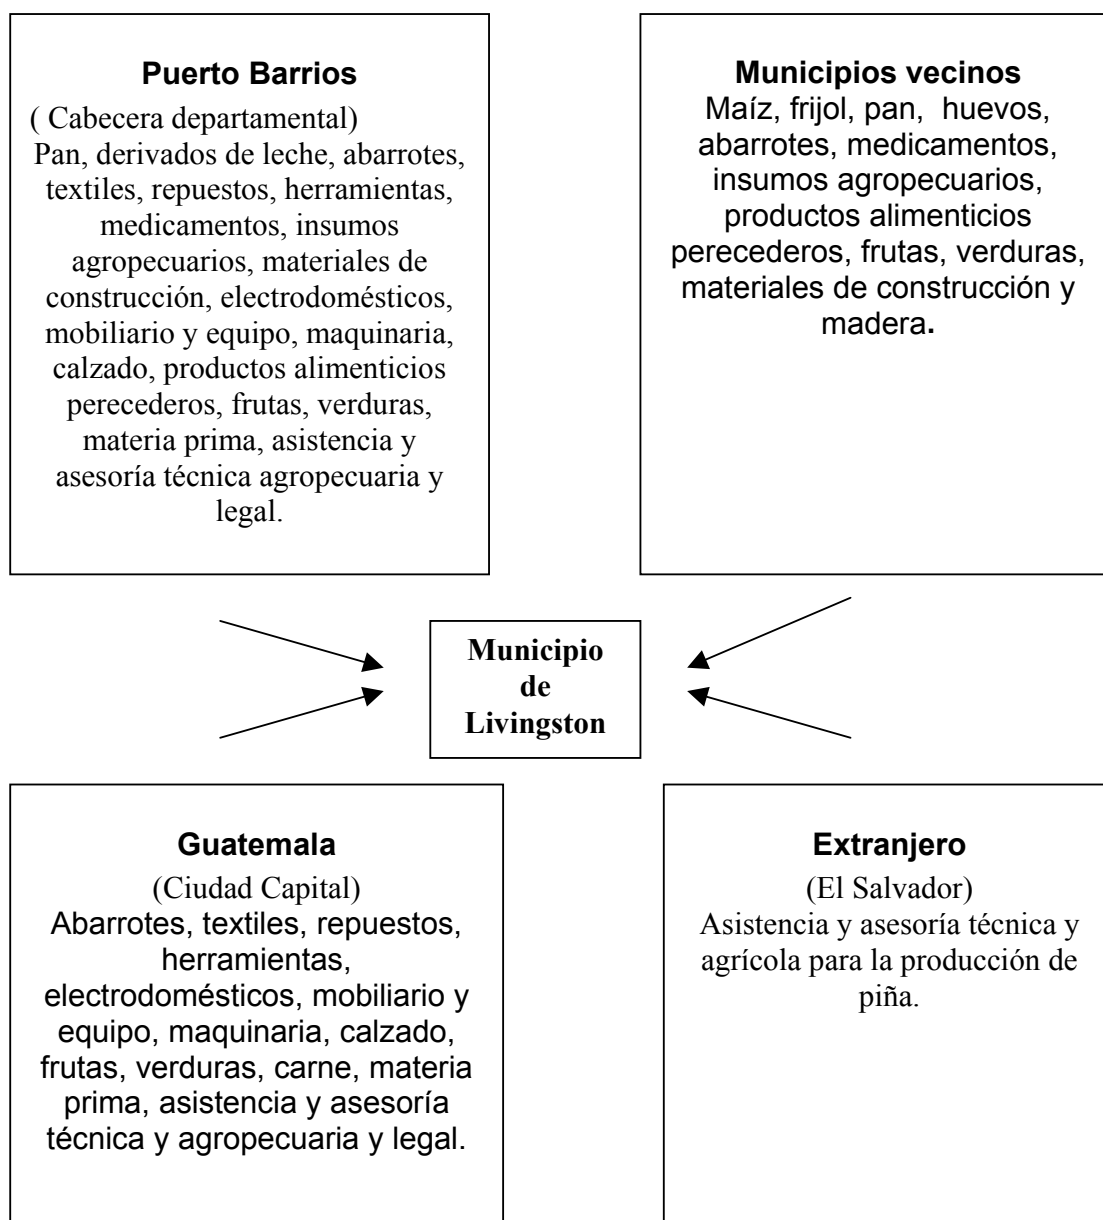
**Puerto Barrios**
( Cabecera departamental)
Pan, derivados de leche, abarrotes, textiles, repuestos, herramientas, medicamentos, insumos agropecuarios, materiales de construcción, electrodomésticos, mobiliario y equipo, maquinaria, calzado, productos alimenticios perecederos, frutas, verduras, materia prima, asistencia y asesoría técnica agropecuaria y legal.

**Municipios vecinos**
Maíz, frijol, pan, huevos, abarrotes, medicamentos, insumos agropecuarios, productos alimenticios perecederos, frutas, verduras, materiales de construcción y madera.

**Municipio de Livingston**

**Guatemala**
(Ciudad Capital)
Abarrotes, textiles, repuestos, herramientas, electrodomésticos, mobiliario y equipo, maquinaria, calzado, frutas, verduras, carne, materia prima, asistencia y asesoría técnica y agropecuaria y legal.

**Extranjero**
(El Salvador)
Asistencia y asesoría técnica y agrícola para la producción de piña.